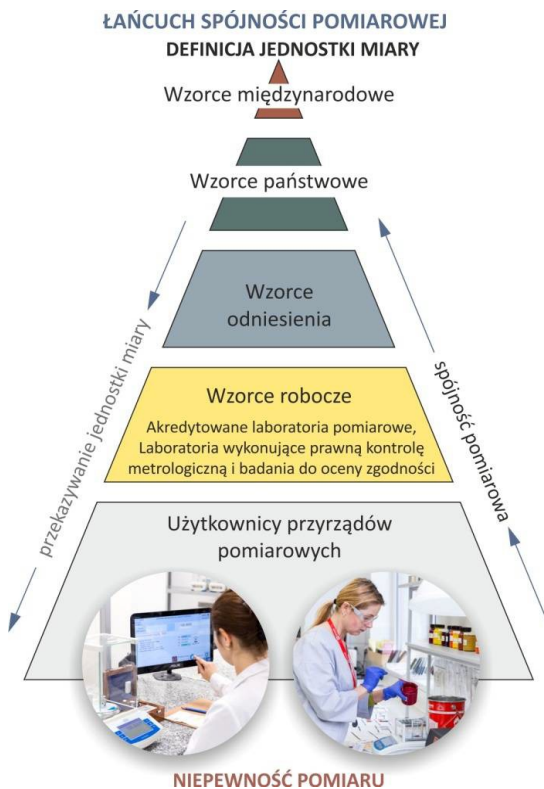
ŁAŃCUCH SPÓJNOŚCI POMIAROWEJ
DEFINICJA JEDNOSTKI MIARY

Wzorce międzynarodowe

Wzorce państwowe

Wzorce odniesienia

Wzorce robocze
Akredytowane laboratoria pomiarowe, Laboratoria wykonujące prawną kontrolę metrologiczną i badania do oceny zgodności

Użytkownicy przyrządów pomiarowych

przekazywanie jednostki miary

spójność pomiarowa

NIEPEWNOŚĆ POMIARU